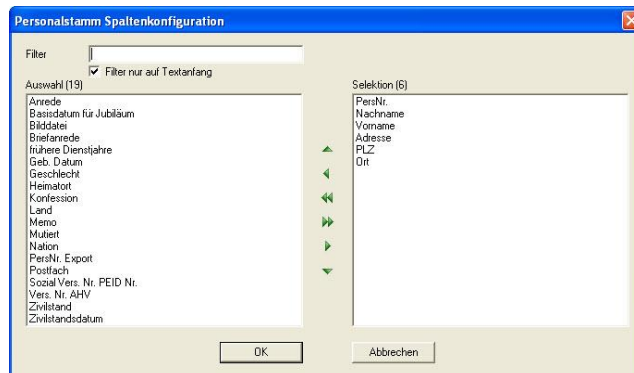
Personalstamm Spaltenkonfiguration

Filter

Filter nur auf Textanfang

Auswahl (19)

Anrede
Basisdatum für Jubiläum
Bilddatei
Briefanrede
frühere Dienstjahre
Geb. Datum
Geschlecht
Heimatort
Konfession
Land
Memo
Mutiert
Nation
PersNr. Export
Postfach
Sozial Vers. Nr. PEID Nr.
Vers. Nr. AHV
Zivilstand
Zivilstandsdatum

Selektion (6)

PersNr.
Nachname
Vorname
Adresse
PLZ
Ort

OK

Abbrechen